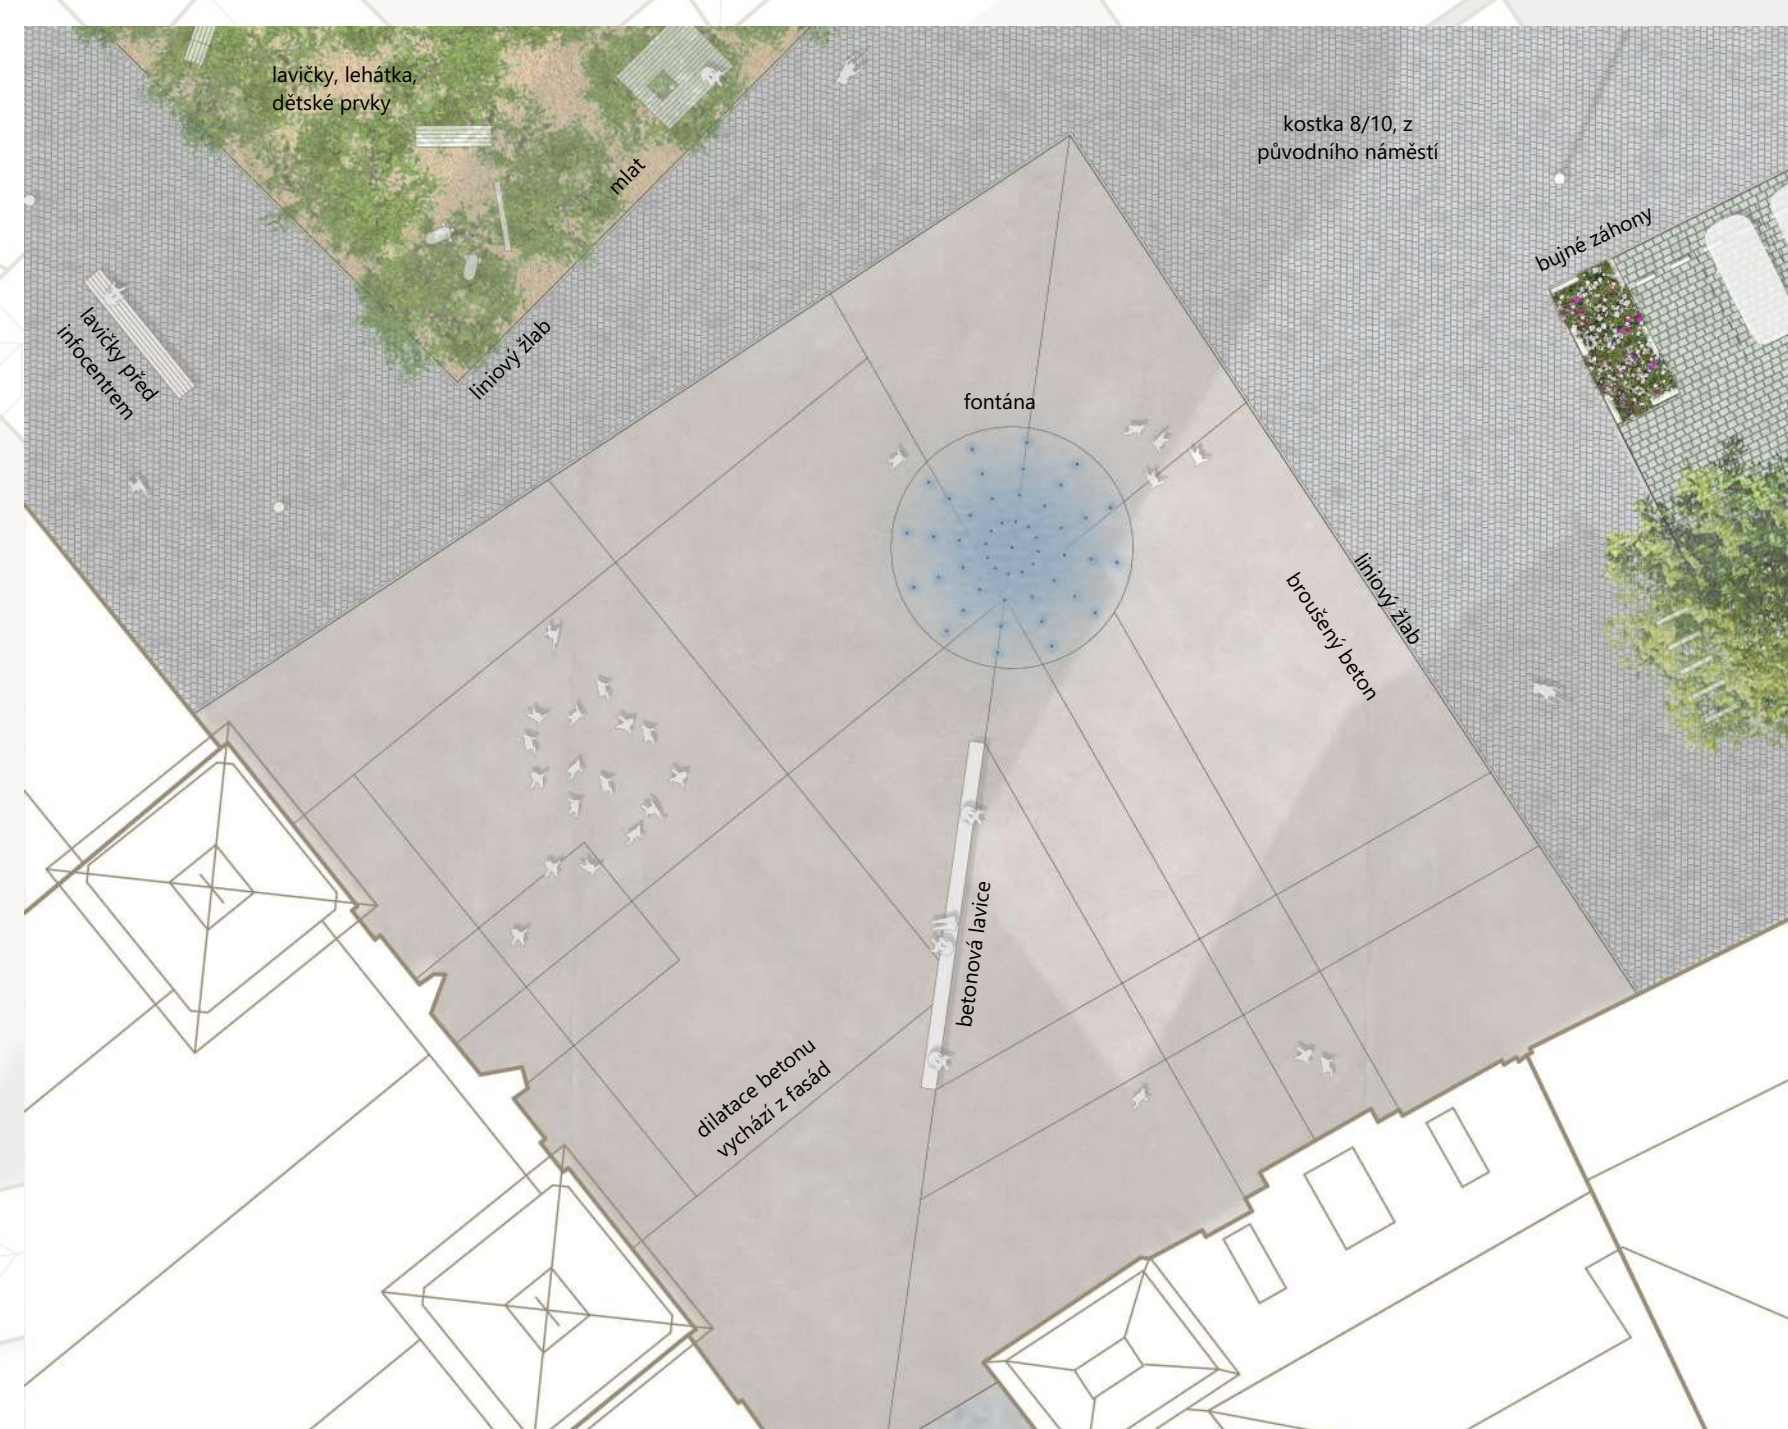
lavičky, lehátka, dětské prvky

mlat

kostka 8/10, z původního náměstí

bujné záhony

lavičky před infocentrem

liniový žlab

fontána

liniový žlab

broušený beton

betonová lavice

dilatace betonu vychází z fasád